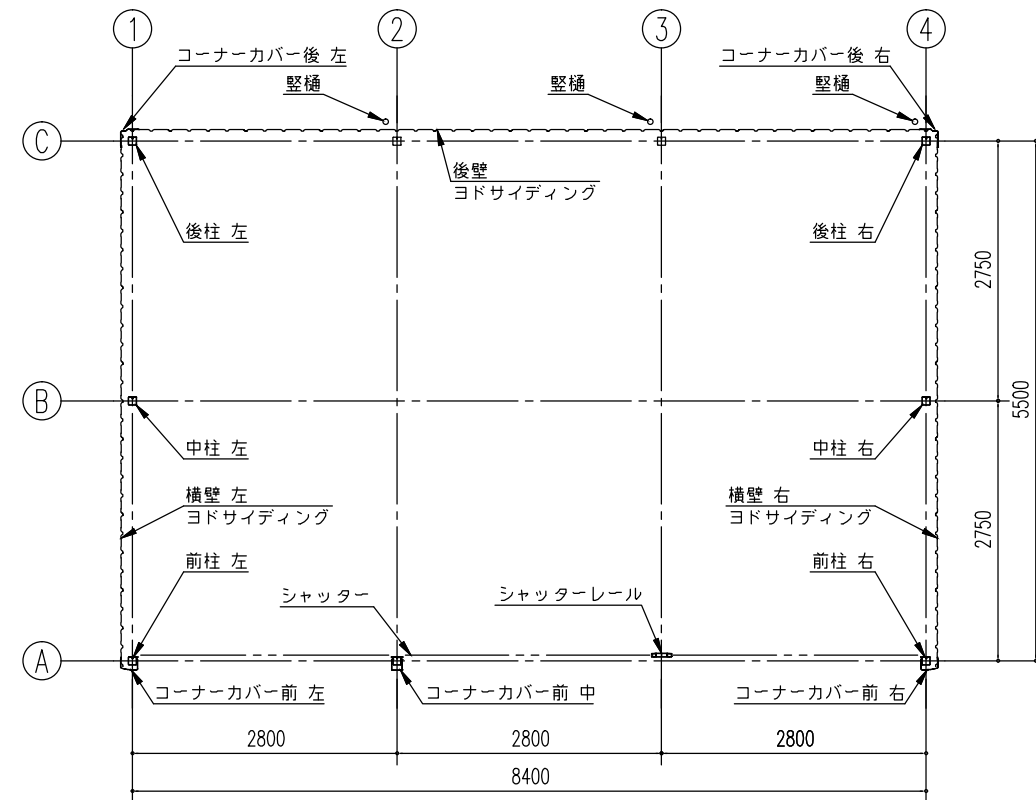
①
②
③
④
コーナーカバー後 左
コーナーカバー後 右
竪樋
竪樋
竪樋
Ⓒ
後壁
ヨドサイディング
後柱 左
後柱 右
2750
Ⓑ
5500
中柱 左
中柱 右
横壁 左
ヨドサイディング
横壁 右
ヨドサイディング
2750
前柱 左
前柱 右
シャッター
シャッターレール
Ⓐ
コーナーカバー前 左
コーナーカバー前 中
コーナーカバー前 右
2800
2800
2800
8400